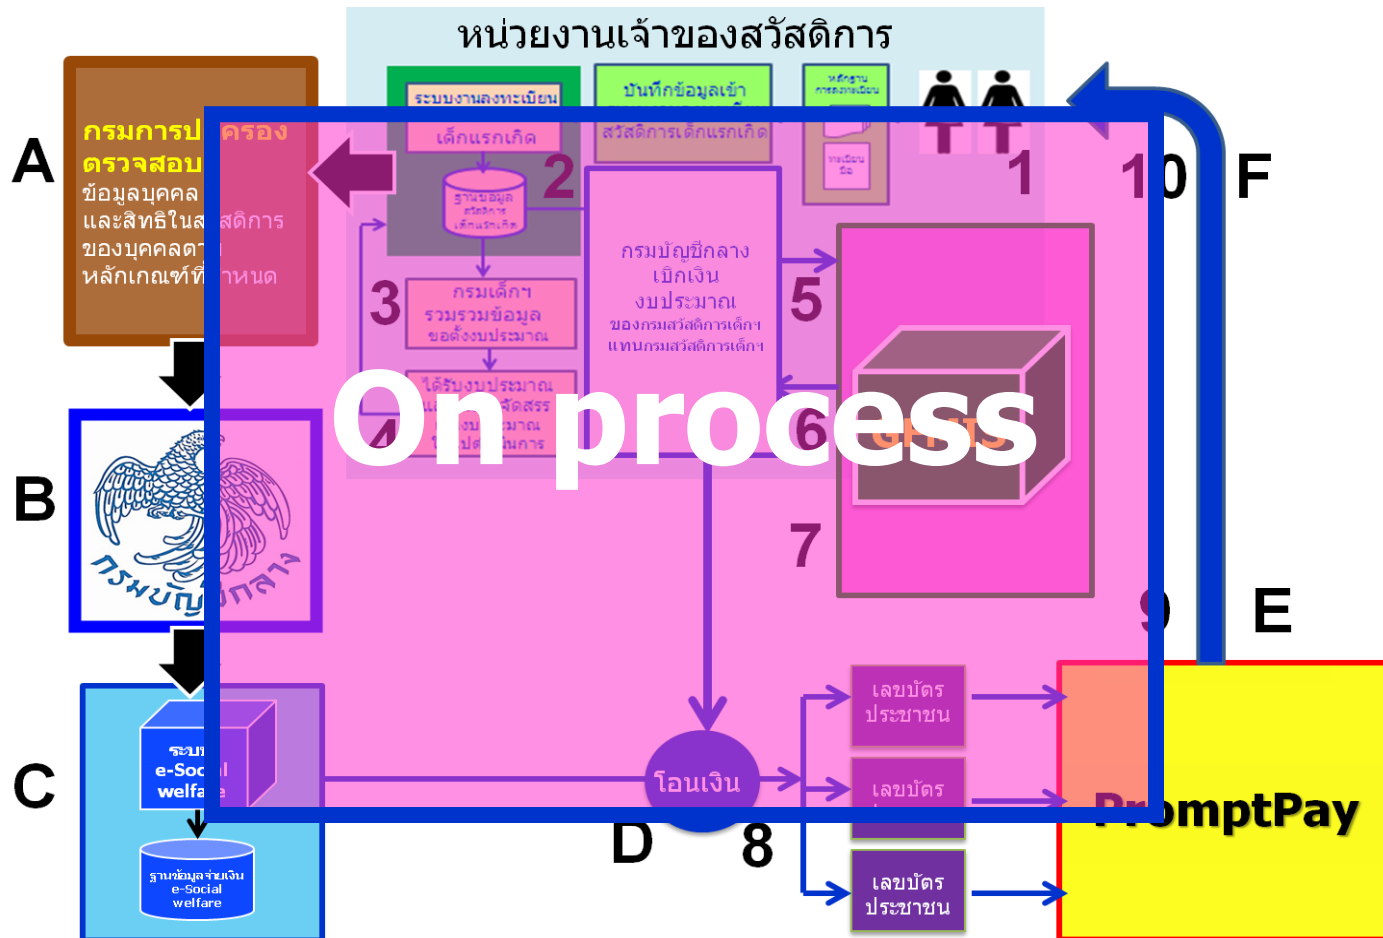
หน่วยงานเจ้าของสวัสดิการ

A

กรมการป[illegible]ครอง
ตรวจสอบ
ข้อมูลบุคคล
และสิทธิในส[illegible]สดิการ
ของบุคคลต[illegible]
หลักเกณฑ์ที่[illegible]หนด

ระบบงานลงทะเบียน
เด็กแรกเกิด

ฐานข้อมูล
สวัสดิการ
เด็กแรกเกิด

2

บันทึกข้อมูลเข้า
สวัสดิการเด็กแรกเกิด

หลักฐาน
การลงทะเบียน

ทะเบียน
มือ

1

10

F

3

กรมเด็กฯ
รวบรวมข้อมูล
ขอตั้งงบประมาณ

ได้รับงบประมาณ
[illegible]สวัสดิการ
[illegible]งบประมาณ
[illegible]ปฏิบัติการ

4

กรมบัญชีกลาง
เบิกเงิน
งบประมาณ
ของกรมสวัสดิการเด็กฯ
แทนกรมสวัสดิการเด็กฯ

5

6

GFMIS

On process

7

B

กรมบัญชีกลาง

9

E

C

ระบบ
e-Social
welfare

ฐานข้อมูลจ่ายเงิน
e-Social
welfare

โอนเงิน

D

8

เลขบัตร
ประชาชน

เลขบัตร
ประชาชน

เลขบัตร
ประชาชน

PromptPay